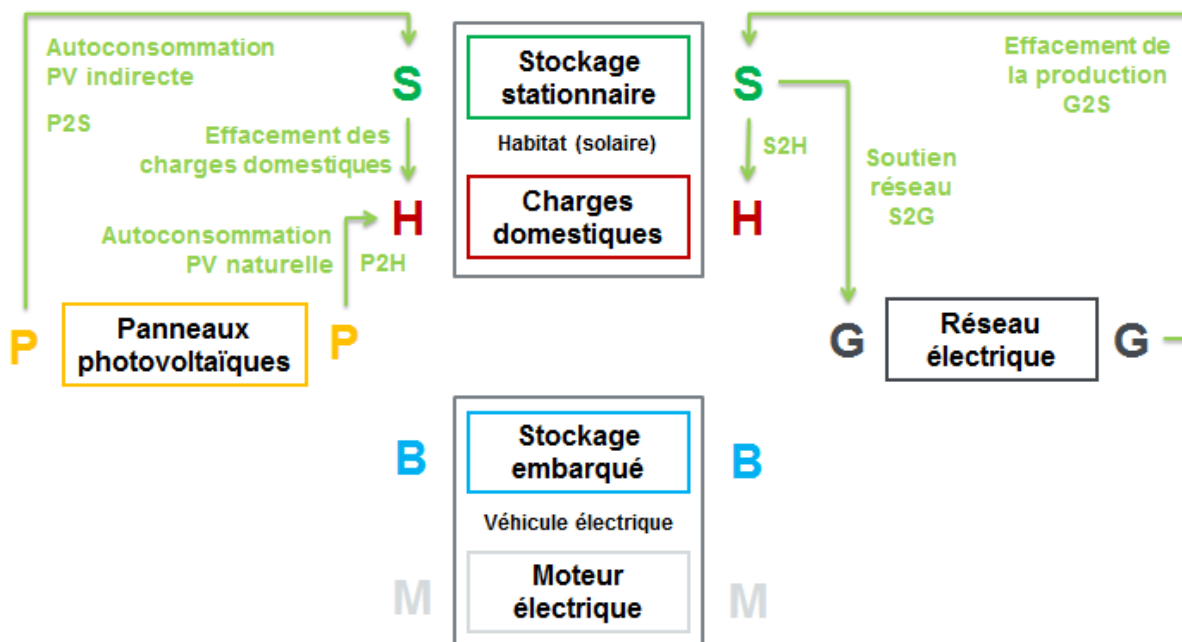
Autoconsommation PV indirecte

P2S

Effacement des charges domestiques

Autoconsommation PV naturelle

P2H

S

H

P

Panneaux photovoltaïques

P

Stockage stationnaire

Habitat (solaire)

Charges domestiques

S

S2H

H

Effacement de la production G2S

Soutien réseau S2G

G

Réseau électrique

G

B

Stockage embarqué

B

Véhicule électrique

M

Moteur électrique

M